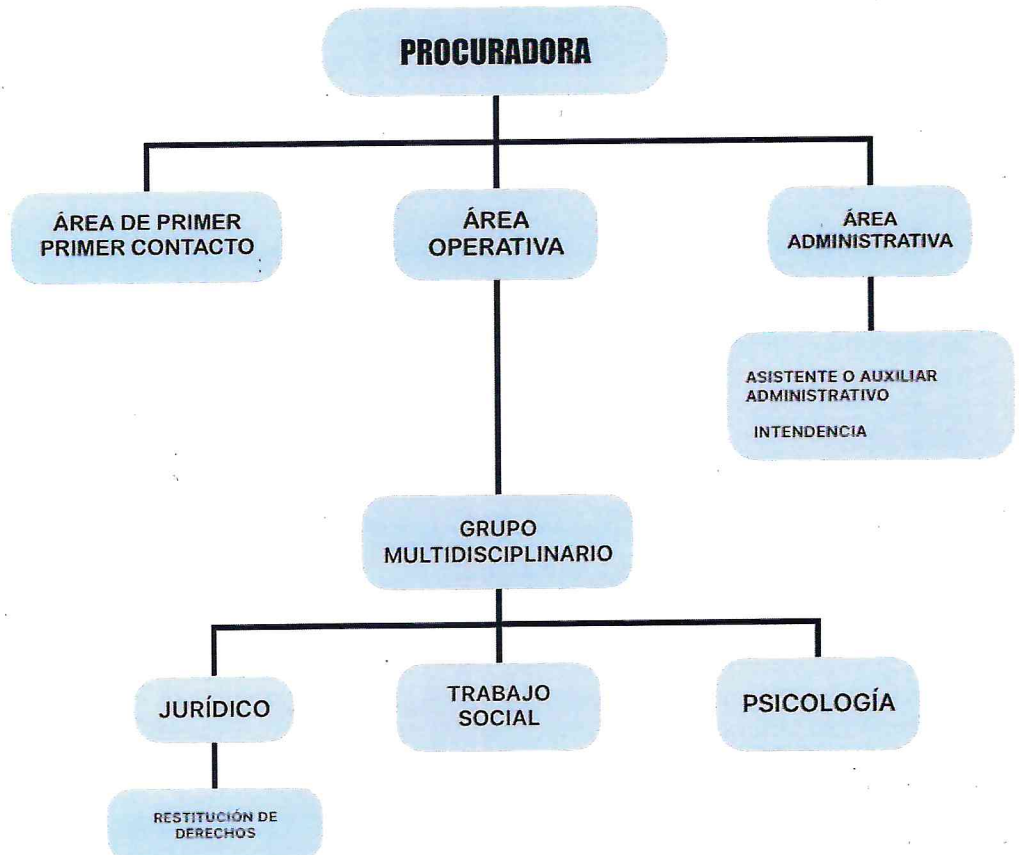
PROCURADORA

ÁREA DE PRIMER PRIMER CONTACTO

ÁREA OPERATIVA

ÁREA ADMINISTRATIVA

ASISTENTE O AUXILIAR ADMINISTRATIVO

INTENDENCIA

GRUPO MULTIDISCIPLINARIO

JURÍDICO

TRABAJO SOCIAL

PSICOLOGÍA

RESTITUCIÓN DE DERECHOS